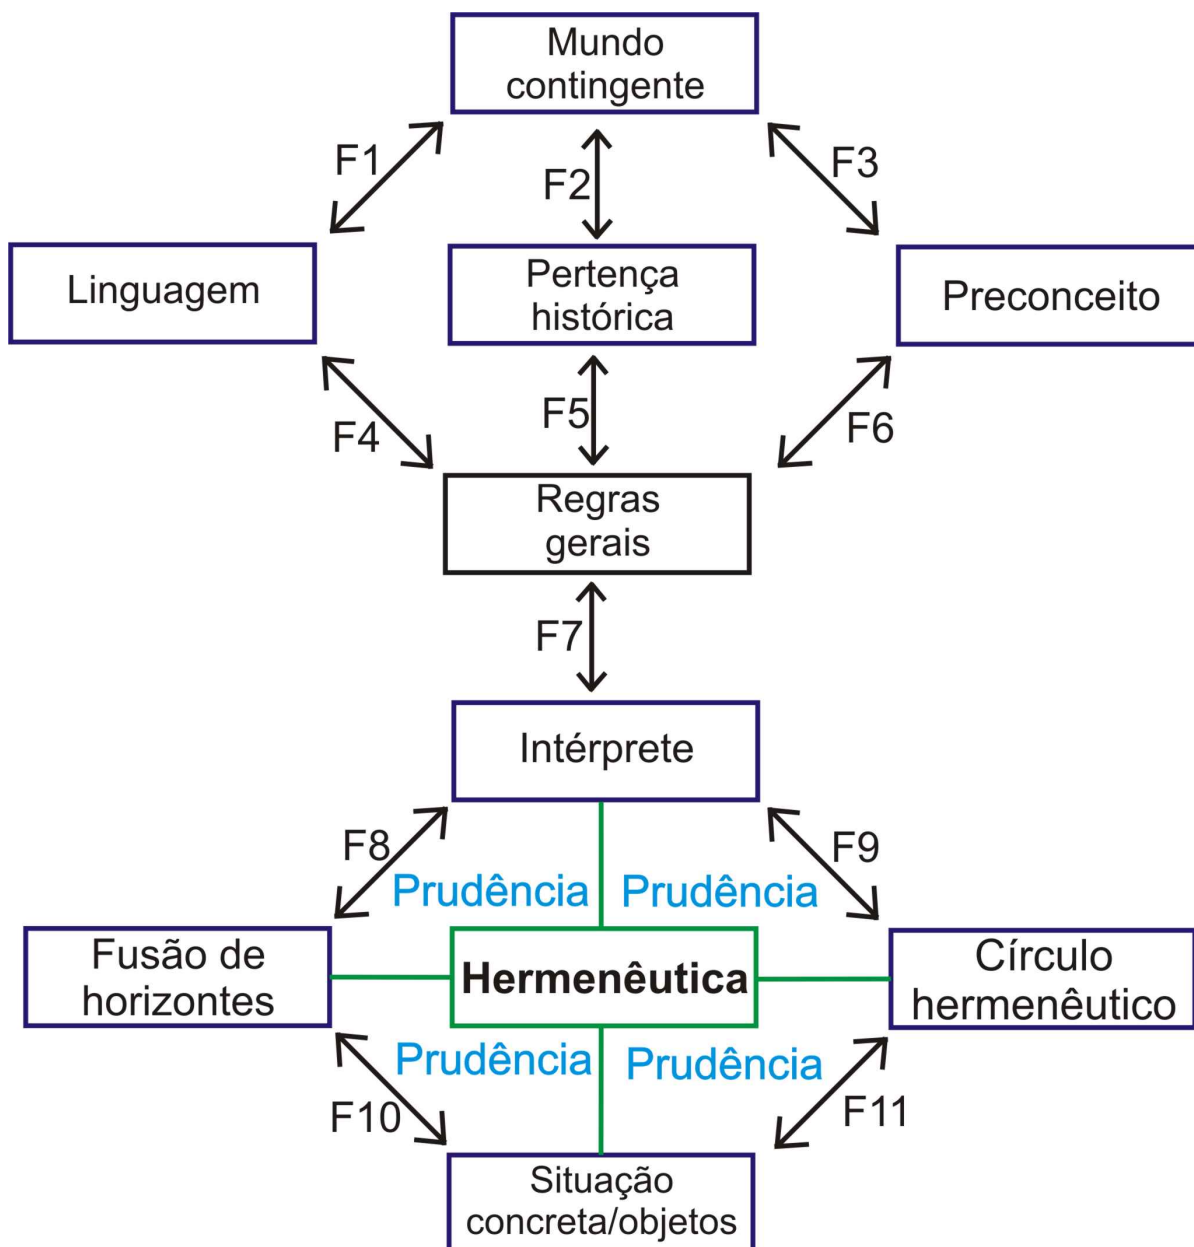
Mundo contingente

F1

F2

F3

Linguagem

Pertença histórica

Preconceito

F4

F5

F6

Regras gerais

F7

Intérprete

F8

F9

Prudência

Prudência

Fusão de horizontes

Hermenêutica

Círculo hermenêutico

Prudência

Prudência

F10

F11

Situação concreta/objetos